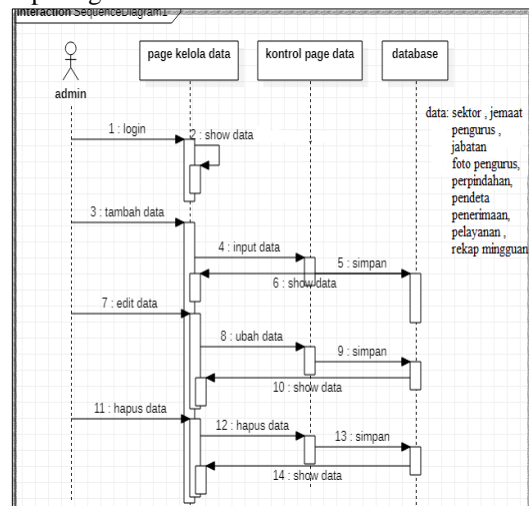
interaction SequenceDiagram1

admin

page kelola data

kontrol page data

database

data: sektor , jemaat pengurus , jabatan foto pengurus, perpindahan, pendeta penerimaan, pelayanan , rekap mingguan

1 : login

2 : show data

3 : tambah data

4 : input data

5 : simpan

6 : show data

7 : edit data

8 : ubah data

9 : simpan

10 : show data

11 : hapus data

12 : hapus data

13 : simpan

14 : show data